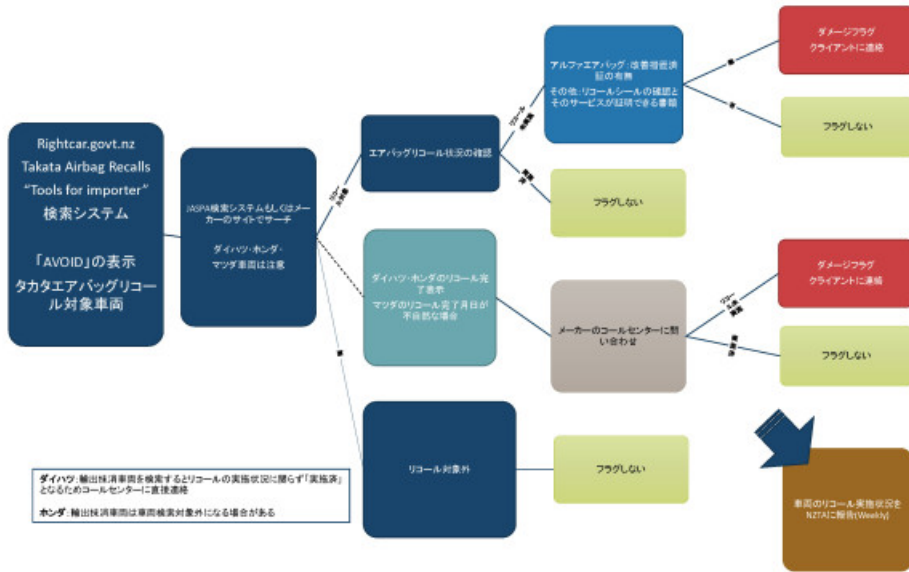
Rightcar.govt.nz
Takata Airbag Recalls
"Tools for importer"
検索システム

「AVOID」の表示
タカタエアバッグリコール対象車両

JASPA検索システムもしくはメーカーのサイトでサーチ

ダイハツ・ホンダ・マツダ車両は注意

リコール未実施

エアバッグリコール状況の確認

リコール未実施

実施済

アルファエアバッグ：交換確認済証の有無
その他：リコールシールの確認とそのサービスが証明できる書類

無

有

ダメージフラグ
クライアントに連絡

フラグしない

フラグしない

ダイハツ・ホンダのリコール完了表示
マツダのリコール完了月日が不自然な場合

メーカーのコールセンターに問い合わせ

リコール未実施

実施済

ダメージフラグ
クライアントに連絡

フラグしない

無

リコール対象外

フラグしない

車両のリコール実施状況をNZTAに報告(Weekly)

ダイハツ：輸出抹消車両を検索するとリコールの実施状況に関わらず「実施済」となるためコールセンターに直接連絡

ホンダ：輸出抹消車両は車両検索対象外になる場合がある